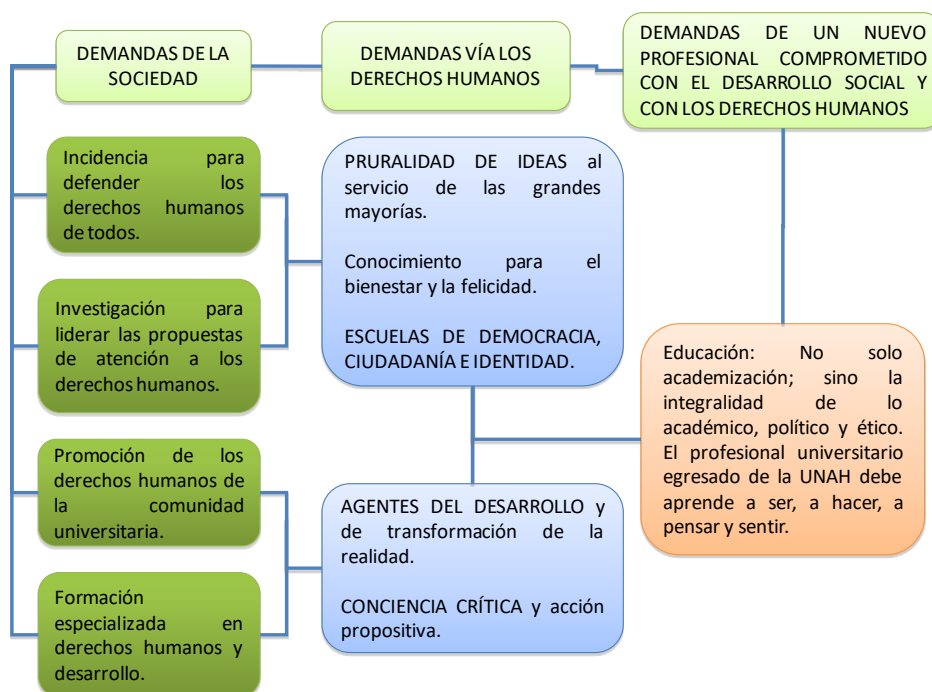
DEMANDAS DE LA SOCIEDAD

DEMANDAS VÍA LOS DERECHOS HUMANOS

DEMANDAS DE UN NUEVO PROFESIONAL COMPROMETIDO CON EL DESARROLLO SOCIAL Y CON LOS DERECHOS HUMANOS

Incidencia para defender los derechos humanos de todos.

Investigación para liderar las propuestas de atención a los derechos humanos.

Promoción de los derechos humanos de la comunidad universitaria.

Formación especializada en derechos humanos y desarrollo.

PRURALIDAD DE IDEAS al servicio de las grandes mayorías.

Conocimiento para el bienestar y la felicidad.

ESCUELAS DE DEMOCRACIA, CIUDADANÍA E IDENTIDAD.

AGENTES DEL DESARROLLO y de transformación de la realidad.

CONCIENCIA CRÍTICA y acción propositiva.

Educación: No solo academización; sino la integralidad de lo académico, político y ético. El profesional universitario egresado de la UNAH debe aprende a ser, a hacer, a pensar y sentir.